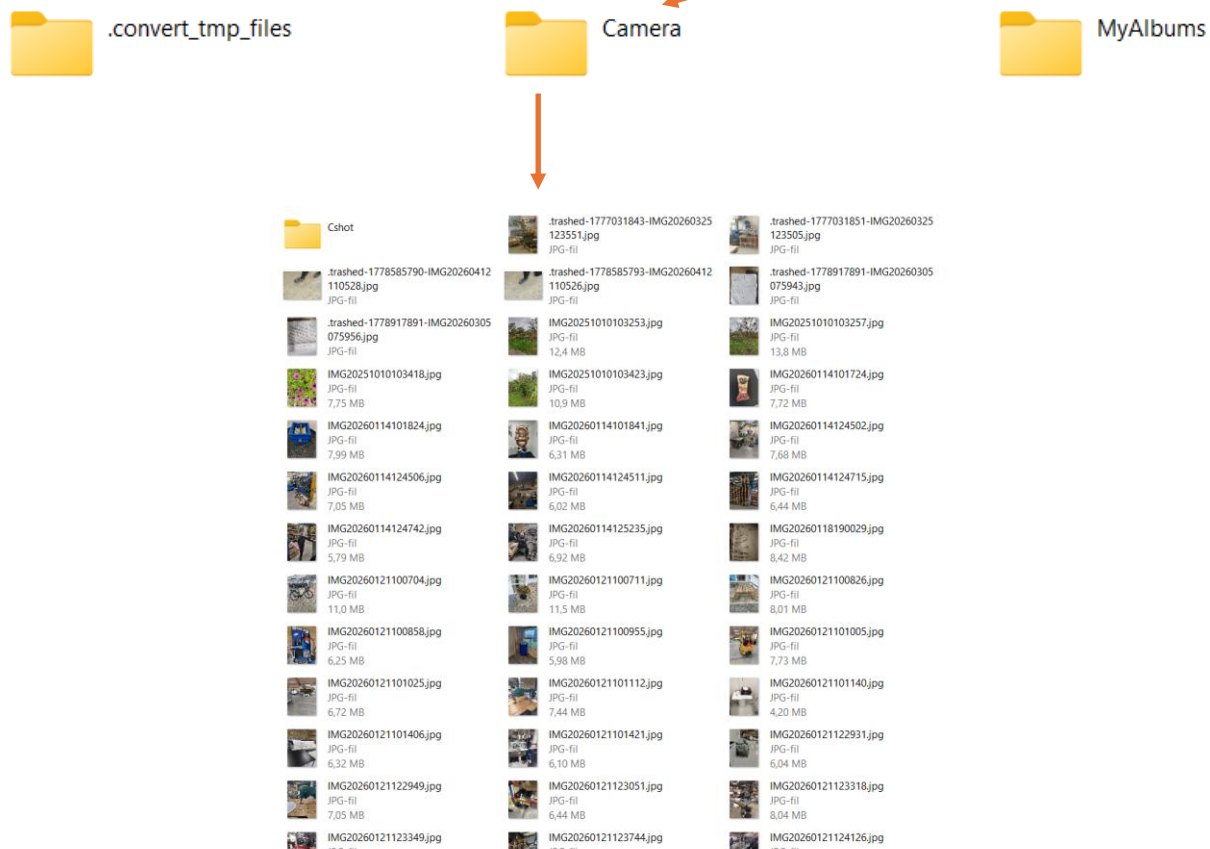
.convert_tmp_files

Camera

MyAlbums

Cshot

.trashed-1777031843-IMG20260325123551.jpg
JPG-fil

.trashed-1777031851-IMG20260325123505.jpg
JPG-fil

.trashed-1778585790-IMG20260412110528.jpg
JPG-fil

.trashed-1778585793-IMG20260412110526.jpg
JPG-fil

.trashed-1778917891-IMG20260305075943.jpg
JPG-fil

.trashed-1778917891-IMG20260305075956.jpg
JPG-fil

IMG20251010103253.jpg
JPG-fil
12,4 MB

IMG20251010103257.jpg
JPG-fil
13,8 MB

IMG20251010103418.jpg
JPG-fil
7,75 MB

IMG20251010103423.jpg
JPG-fil
10,9 MB

IMG20260114101724.jpg
JPG-fil
7,72 MB

IMG20260114101824.jpg
JPG-fil
7,99 MB

IMG20260114101841.jpg
JPG-fil
6,31 MB

IMG20260114124502.jpg
JPG-fil
7,68 MB

IMG20260114124506.jpg
JPG-fil
7,05 MB

IMG20260114124511.jpg
JPG-fil
6,02 MB

IMG20260114124715.jpg
JPG-fil
6,44 MB

IMG20260114124742.jpg
JPG-fil
5,79 MB

IMG20260114125235.jpg
JPG-fil
6,92 MB

IMG20260118190029.jpg
JPG-fil
8,42 MB

IMG20260121100704.jpg
JPG-fil
11,0 MB

IMG20260121100711.jpg
JPG-fil
11,5 MB

IMG20260121100826.jpg
JPG-fil
8,01 MB

IMG20260121100858.jpg
JPG-fil
6,25 MB

IMG20260121100955.jpg
JPG-fil
5,98 MB

IMG20260121101005.jpg
JPG-fil
7,73 MB

IMG20260121101025.jpg
JPG-fil
6,72 MB

IMG20260121101112.jpg
JPG-fil
7,44 MB

IMG20260121101140.jpg
JPG-fil
4,20 MB

IMG20260121101406.jpg
JPG-fil
6,32 MB

IMG20260121101421.jpg
JPG-fil
6,10 MB

IMG20260121122931.jpg
JPG-fil
6,04 MB

IMG20260121122949.jpg
JPG-fil
7,05 MB

IMG20260121123051.jpg
JPG-fil
6,44 MB

IMG20260121123318.jpg
JPG-fil
8,04 MB

IMG20260121123349.jpg
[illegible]

IMG20260121123744.jpg
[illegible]

IMG20260121124126.jpg
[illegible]